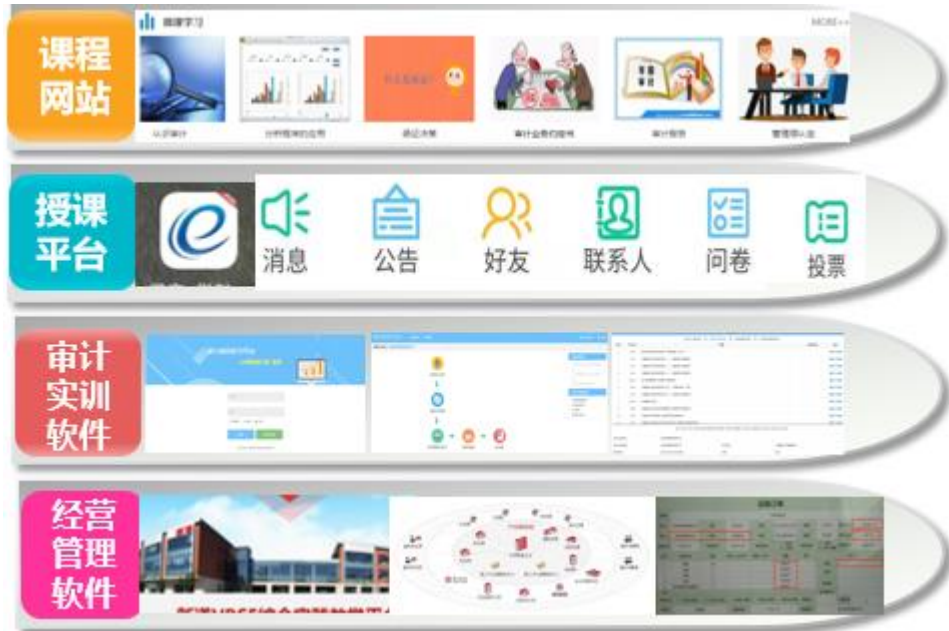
课程网站

微课学习

MORE>>

认识审计

分析程序的应用

通过决策

审计业务约定书

审计报告

管理层认定

授课平台

消息

公告

好友

联系人

问卷

投票

审计实训软件

经营管理软件

新道VBSE综合实践教学平台